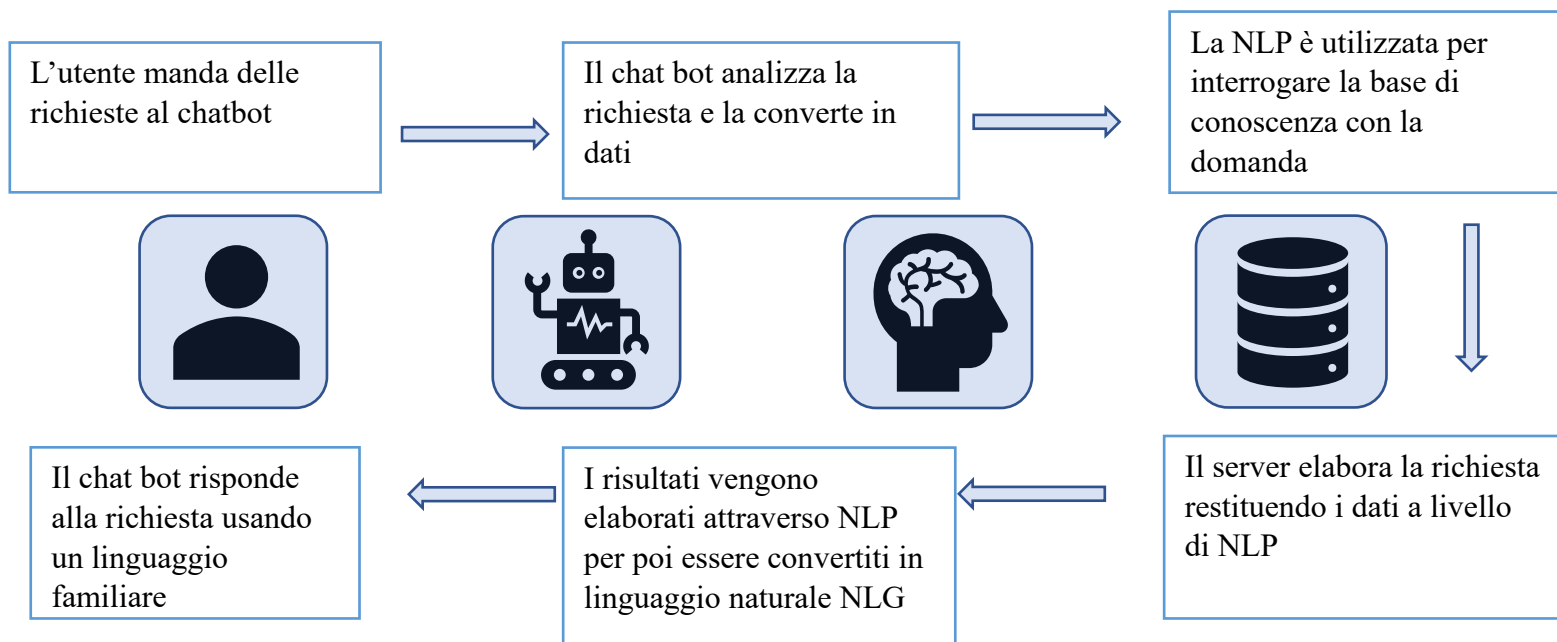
L’utente manda delle richieste al chatbot

Il chat bot analizza la richiesta e la converte in dati

La NLP è utilizzata per interrogare la base di conoscenza con la domanda

Il server elabora la richiesta restituendo i dati a livello di NLP

I risultati vengono elaborati attraverso NLP per poi essere convertiti in linguaggio naturale NLG

Il chat bot risponde alla richiesta usando un linguaggio familiare